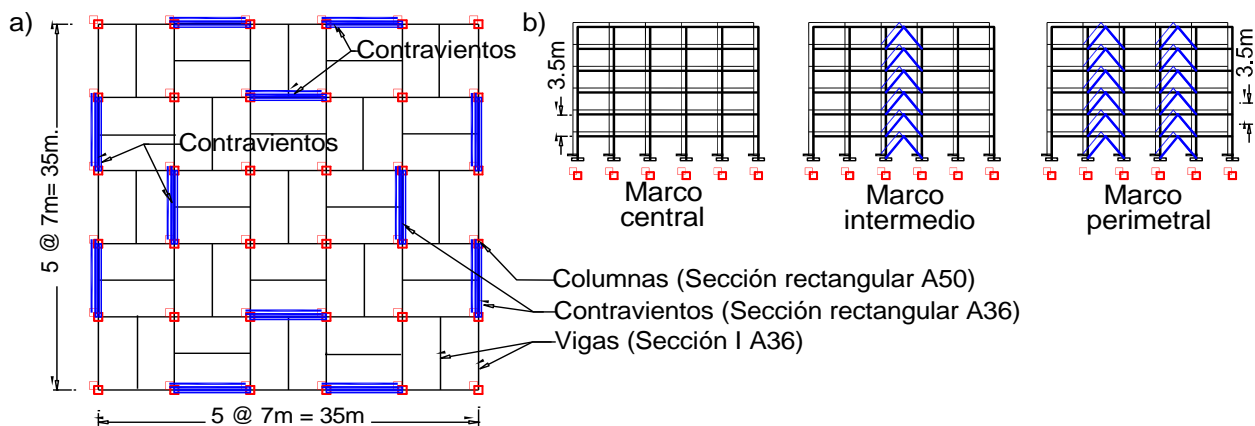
a)

Contravientos

Contravientos

5 @ 7m= 35m.

5 @ 7m = 35m

Columnas (Sección rectangular A50)

Contravientos (Sección rectangular A36)

Vigas (Sección I A36)

b)

3.5m

Marco central

Marco intermedio

Marco perimetral

3.5m